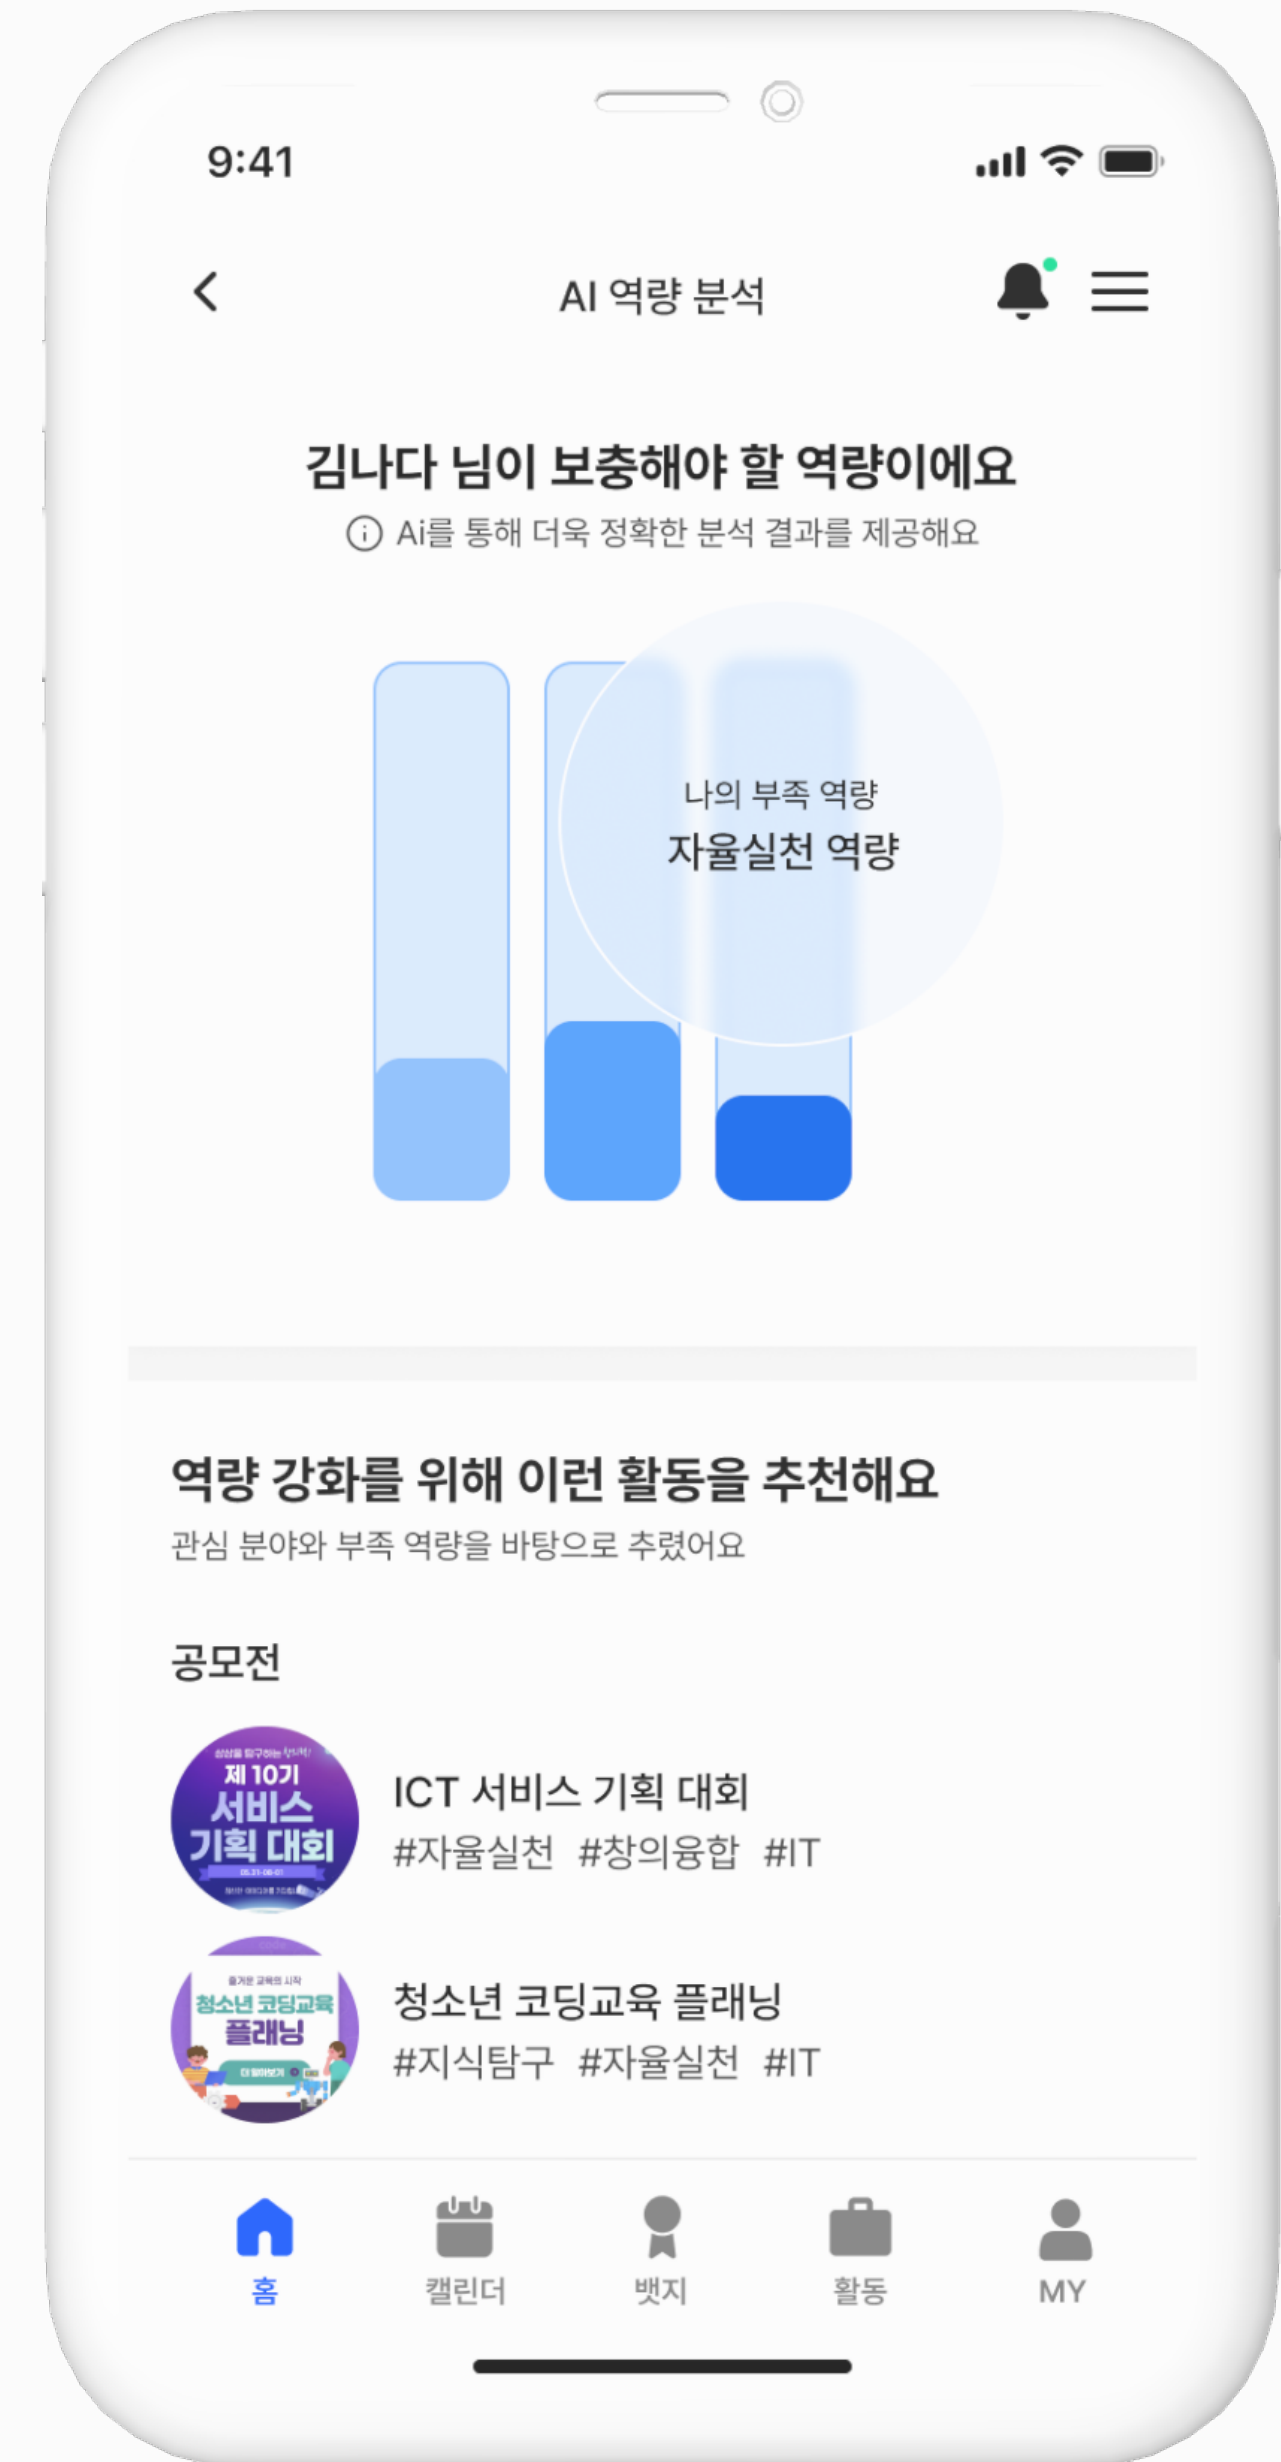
9:41

AI 역량 분석

김나다 님이 보충해야 할 역량이에요

ⓘ Ai를 통해 더욱 정확한 분석 결과를 제공해요

나의 부족 역량
자율실천 역량

역량 강화를 위해 이런 활동을 추천해요

관심 분야와 부족 역량을 바탕으로 추렸어요

공모전

제 10기 서비스 기획 대회

ICT 서비스 기획 대회
#자율실천 #창의융합 #IT

청소년 코딩교육 플래닝

청소년 코딩교육 플래닝
#지식탐구 #자율실천 #IT

홈 캘린더 뱃지 활동 MY